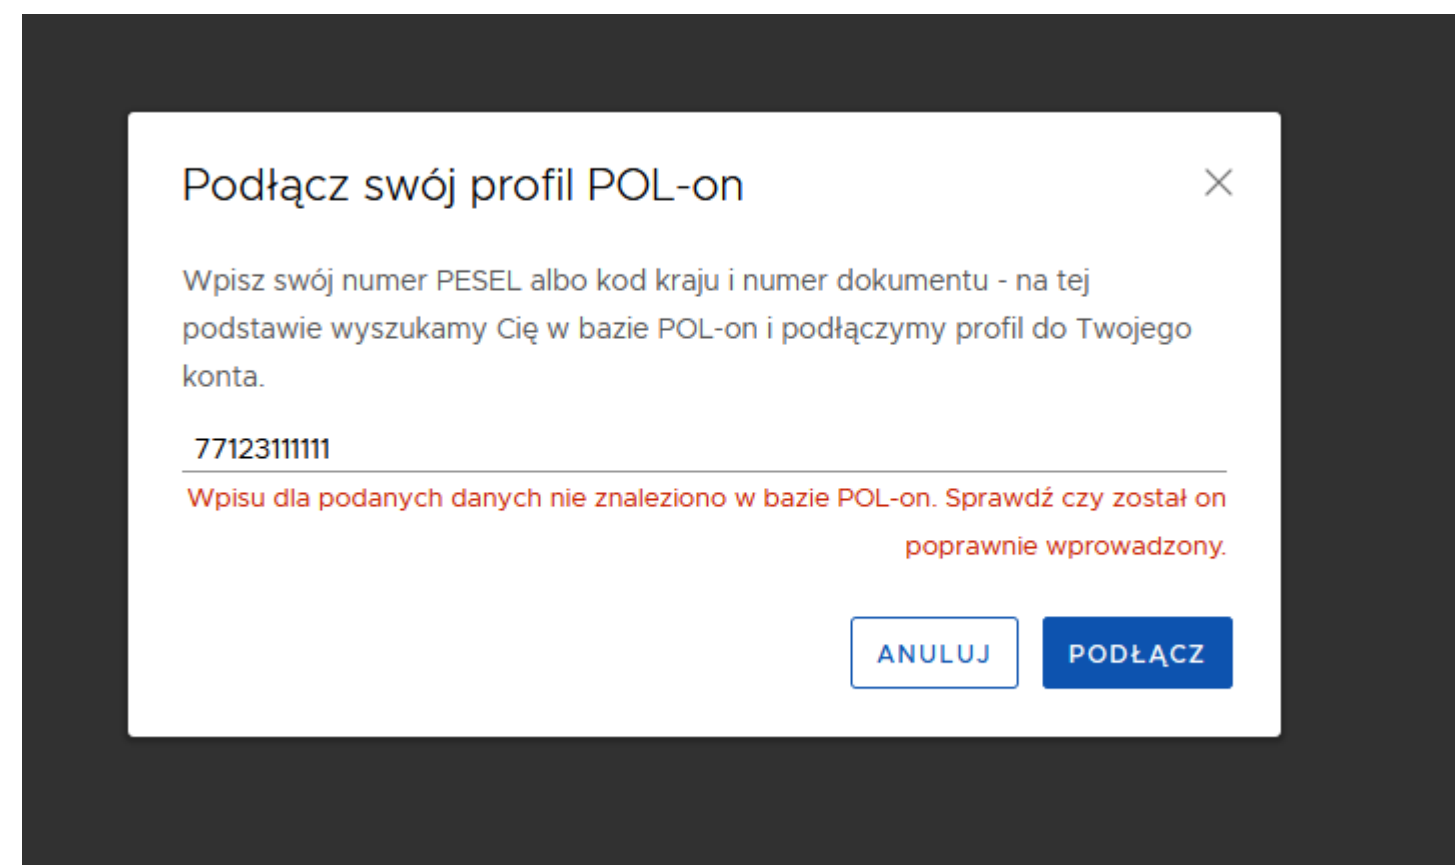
Podłącz swój profil POL-on

×

Wpisz swój numer PESEL albo kod kraju i numer dokumentu - na tej podstawie wyszukamy Cię w bazie POL-on i podłączymy profil do Twojego konta.

77123111111

Wpisu dla podanych danych nie znaleziono w bazie POL-on. Sprawdź czy został on poprawnie wprowadzony.

ANULUJ

PODŁĄCZ